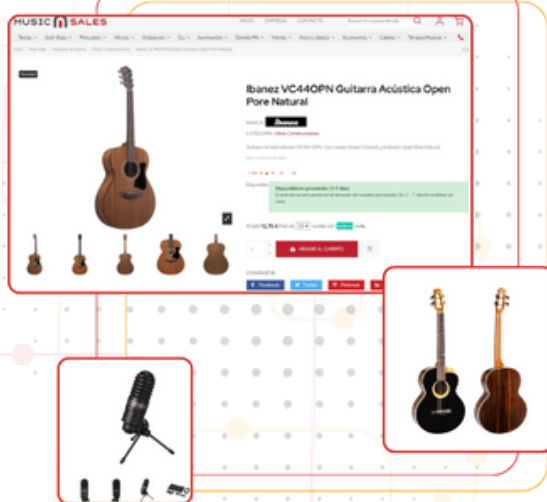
MUSIC SALES

INICIO EMPRESA CONTACTO

Teclas · Guit-Bajo · Percusión · Micros · Grabación · DJ · Iluminación · Sonido PA · Viento · Arcos clásico · Accesorios · Cables · Teclas/Pedal

Novedad

Ibanez VC44OPN Guitarra Acústica Open Pore Natural

MARCA: Ibanez

CATEGORÍA: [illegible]

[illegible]

Disponible

Disponibilidad: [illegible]

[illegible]

AÑADIR AL CARRITO

COMPARTIR

Facebook Twitter Pinterest